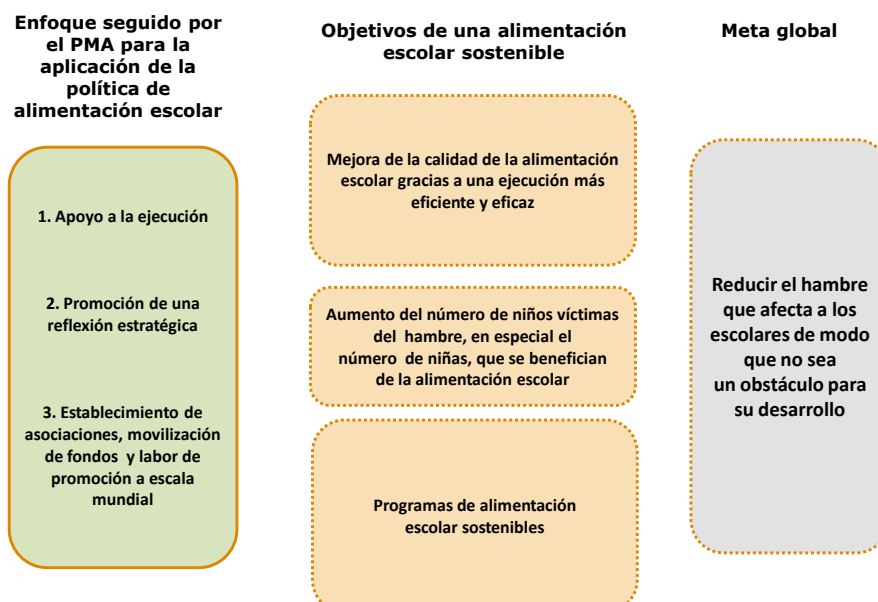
Enfoque seguido por el PMA para la aplicación de la política de alimentación escolar

1. Apoyo a la ejecución

2. Promoción de una reflexión estratégica

3. Establecimiento de asociaciones, movilización de fondos y labor de promoción a escala mundial

Objetivos de una alimentación escolar sostenible

Mejora de la calidad de la alimentación escolar gracias a una ejecución más eficiente y eficaz

Aumento del número de niños víctimas del hambre, en especial el número de niñas, que se benefician de la alimentación escolar

Programas de alimentación escolar sostenibles

Meta global

Reducir el hambre que afecta a los escolares de modo que no sea un obstáculo para su desarrollo